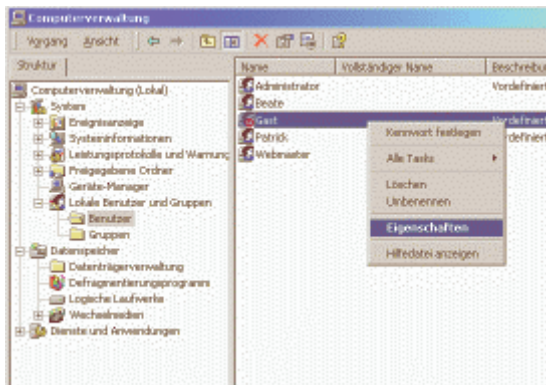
Computerverwaltung

Vorgang Ansicht

Struktur

Computerverwaltung (Lokal)
System
Ereignisanzeige
Systeminformationen
Leistungsprotokolle und Warnungen
Freigegebene Ordner
Geräte-Manager
Lokale Benutzer und Gruppen
Benutzer
Gruppen
Datenspeicher
Datenträgerverwaltung
Defragmentierungsprogramm
Logische Laufwerke
Wechselmedien
Dienste und Anwendungen

| Name | Vollständiger Name | Beschreibung |
|---|---|---|
| Administrator | | Vordefiniert |
| Beate | | |
| Gast | | Vordefiniert |
| Patrick | | Vordefiniert |
| Webmaster | | |

Kennwort festlegen
Alle Tasks
Löschen
Umbenennen
Eigenschaften
Hilfedatei anzeigen